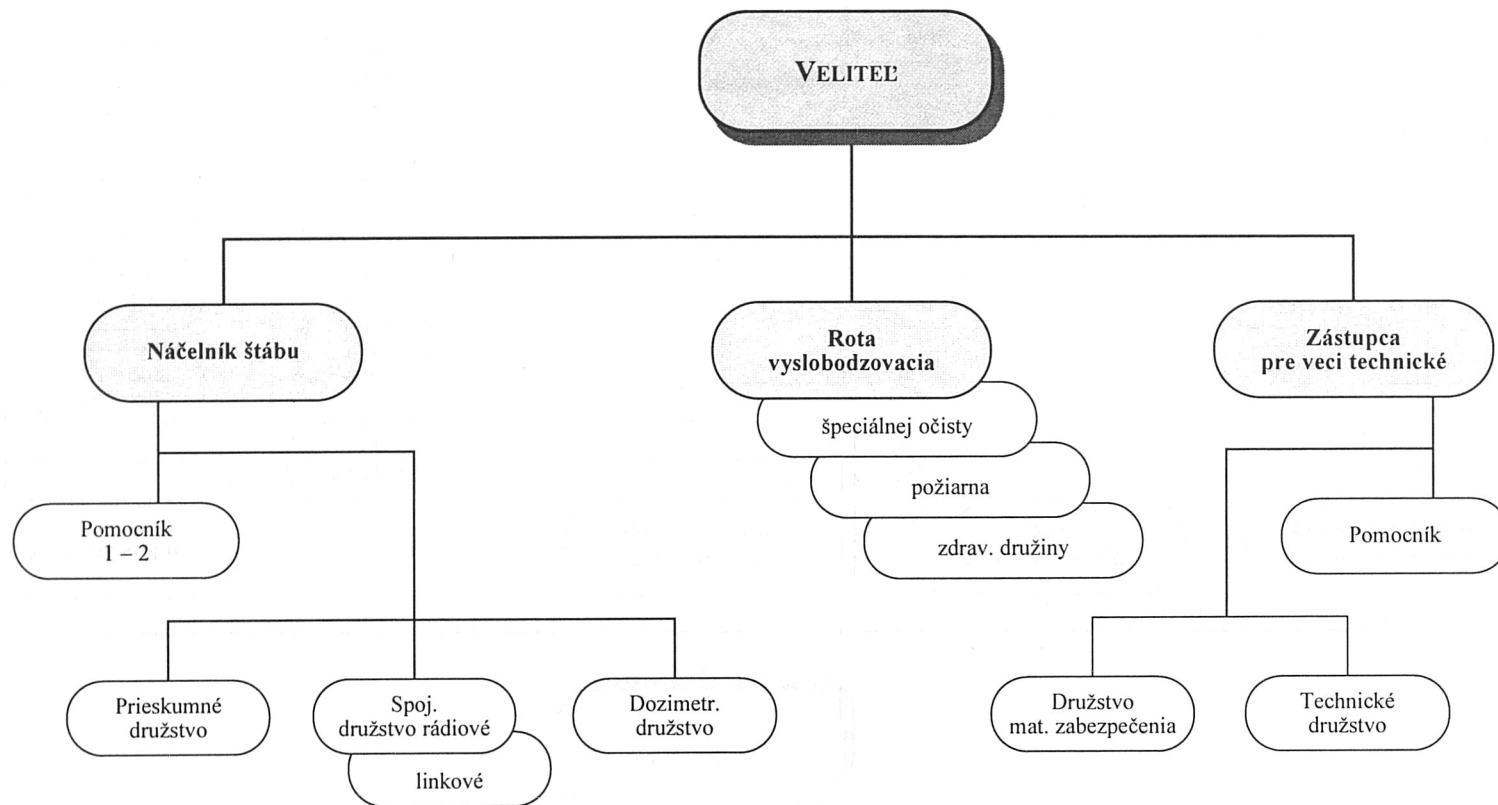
VELITEĽ

Náčelník štábu

Rota vyslobodzovacia

špeciálnej očisty

požiarna

zdrav. družiny

Zástupca pre veci technické

Pomocník 1 – 2

Pomocník

Prieskumné družstvo

Spoj. družstvo rádiové

linkové

Dozimetr. družstvo

Družstvo mat. zabezpečenia

Technické družstvo